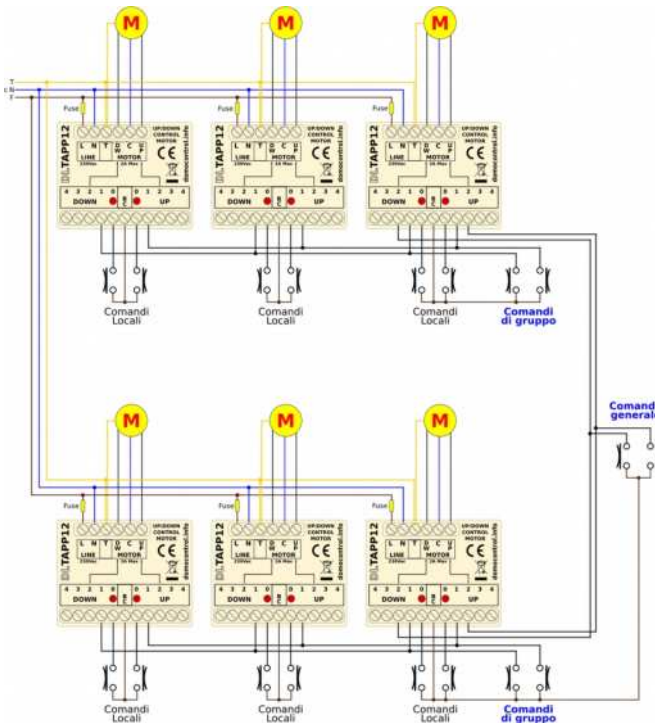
M
M
M

T
N
F

Fuse
DLTAPP12
L N T
LINE
230Vac
D W C U P
MOTOR
2A Max
UP/DOWN CONTROL MOTOR
CE
domocontrol.info
4 3 2 1 0
COM
0 1 2 3 4
DOWN
UP

Fuse
DLTAPP12
L N T
LINE
230Vac
D W C U P
MOTOR
2A Max
UP/DOWN CONTROL MOTOR
CE
domocontrol.info
4 3 2 1 0
COM
0 1 2 3 4
DOWN
UP

Fuse
DLTAPP12
L N T
LINE
230Vac
D W C U P
MOTOR
2A Max
UP/DOWN CONTROL MOTOR
CE
domocontrol.info
4 3 2 1 0
COM
0 1 2 3 4
DOWN
UP

Comandi Locali
Comandi Locali
Comandi Locali
Comandi di gruppo

Comand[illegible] general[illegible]

M
M
M

Fuse
DLTAPP12
L N T
LINE
230Vac
D W C U P
MOTOR
2A Max
UP/DOWN CONTROL MOTOR
CE
domocontrol.info
4 3 2 1 0
COM
0 1 2 3 4
DOWN
UP

Fuse
DLTAPP12
L N T
LINE
230Vac
D W C U P
MOTOR
2A Max
UP/DOWN CONTROL MOTOR
CE
domocontrol.info
4 3 2 1 0
COM
0 1 2 3 4
DOWN
UP

Fuse
DLTAPP12
L N T
LINE
230Vac
D W C U P
MOTOR
2A Max
UP/DOWN CONTROL MOTOR
CE
domocontrol.info
4 3 2 1 0
COM
0 1 2 3 4
DOWN
UP

Comandi Locali
Comandi Locali
Comandi Locali
Comandi di gruppo